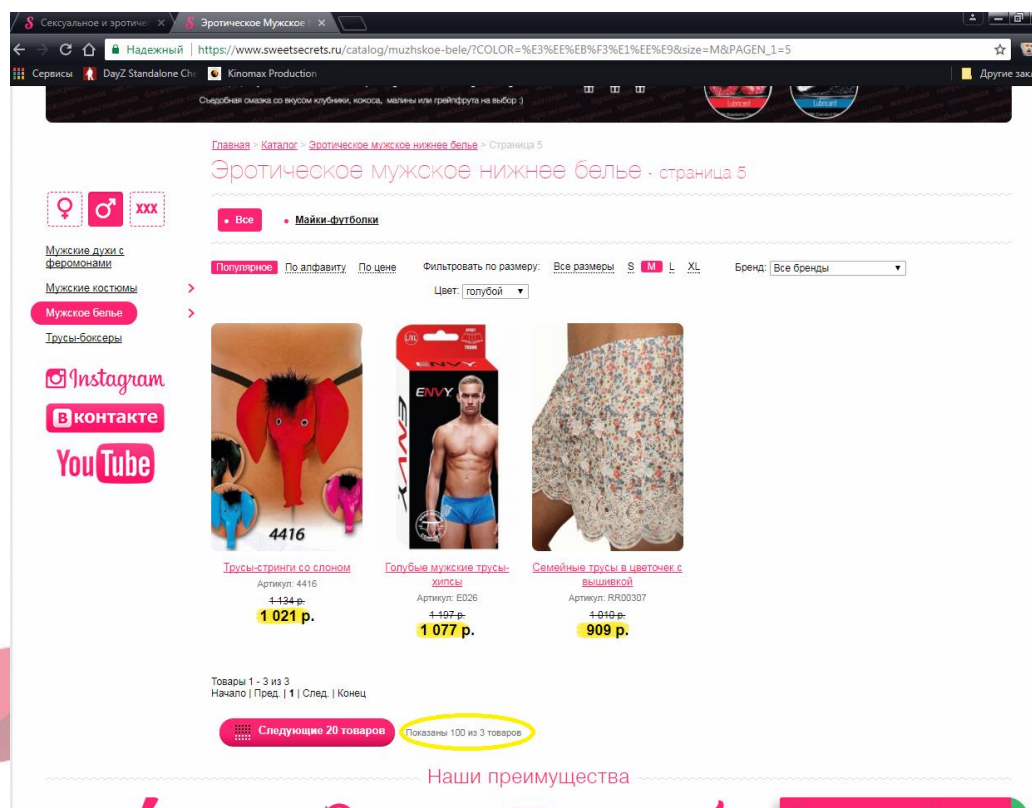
S Сексуальное и эротиче ×
S Эротическое Мужское ×
Надежный | https://www.sweetsecrets.ru/catalog/muzhskoe-bele/?COLOR=%E3%EE%EB%F3%E1%EE%E9&size=M&PAGEN_1=5
Сервисы DayZ Standalone Ch Kinomax Production Другие зак
Съедобная смазка со вкусом клубники, кокоса, малины или грейпфрута на выбор :)

Главная > Каталог > Эротическое мужское нижнее белье > Страница 5
Эротическое мужское нижнее белье - страница 5

XXX

Все • Майки-футболки

Мужские духи с феромонами
Мужские костюмы
Мужское белье
Трусы-боксеры

Instagram
ВКОНТАКТЕ
YouTube

Популярное По алфавиту По цене Фильтровать по размеру: Все размеры S M L XL Бренд: Все бренды
Цвет: голубой

4416
ENVY

Трусы-стринги со слоном
Артикул: 4416
1 134 р.
1 021 р.

Голубые мужские трусы-хипсы
Артикул: E026
1 197 р.
1 077 р.

Семейные трусы в цветочек с вышивкой
Артикул: RR00307
1 010 р.
909 р.

Товары 1 - 3 из 3
Начало | Пред. | 1 | След. | Конец

Следующие 20 товаров
Показаны 100 из 3 товаров

Наши преимущества